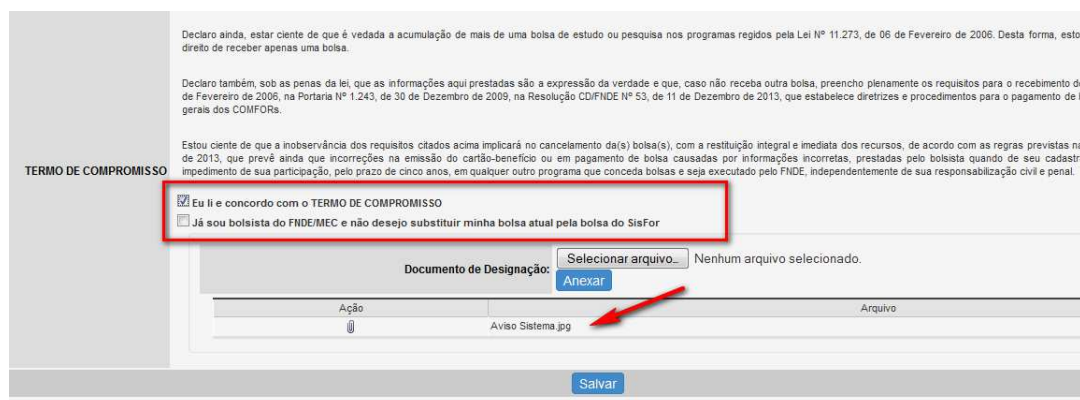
Declaro ainda, estar ciente de que é vedada a acumulação de mais de uma bolsa de estudo ou pesquisa nos programas regidos pela Lei Nº 11.273, de 06 de Fevereiro de 2006. Desta forma, esto direito de receber apenas uma bolsa.

Declaro também, sob as penas da lei, que as informações aqui prestadas são a expressão da verdade e que, caso não receba outra bolsa, preencho plenamente os requisitos para o recebimento d de Fevereiro de 2006, na Portaria Nº 1.243, de 30 de Dezembro de 2009, na Resolução CD/FNDE Nº 53, de 11 de Dezembro de 2013, que estabelece diretrizes e procedimentos para o pagamento de gerais dos COMFORs.

Estou ciente de que a inobservância dos requisitos citados acima implicará no cancelamento da(s) bolsa(s), com a restituição integral e imediata dos recursos, de acordo com as regras previstas na de 2013, que prevê ainda que incorreções na emissão do cartão-benefício ou em pagamento de bolsa causadas por informações incorretas, prestadas pelo bolsista quando de seu cadastr impedimento de sua participação, pelo prazo de cinco anos, em qualquer outro programa que conceda bolsas e seja executado pelo FNDE, independentemente de sua responsabilização civil e penal.

TERMO DE COMPROMISSO

Eu li e concordo com o TERMO DE COMPROMISSO

Já sou bolsista do FNDE/MEC e não desejo substituir minha bolsa atual pela bolsa do SisFor

Documento de Designação: Selecionar arquivo... Nenhum arquivo selecionado.

Anexar

| Ação | Arquivo |
|---|---|
| | Aviso Sistema.jpg |

Salvar